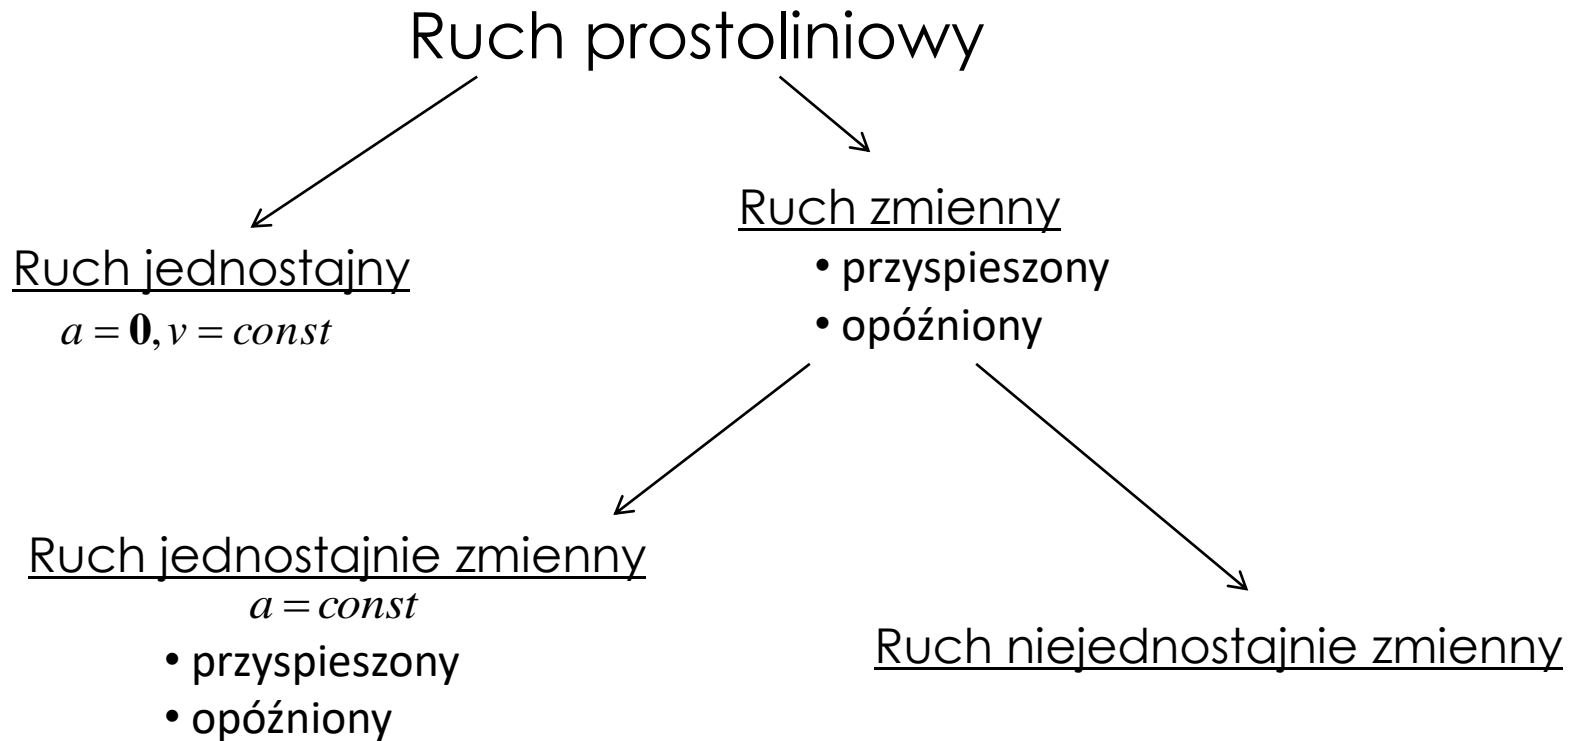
Ruch prostoliniowy

Ruch jednostajny
$a = \mathbf{0}, v = const$

Ruch zmienny
• przyspieszony
• opóźniony

Ruch jednostajnie zmienny
$a = const$
• przyspieszony
• opóźniony

Ruch niejednostajnie zmienny